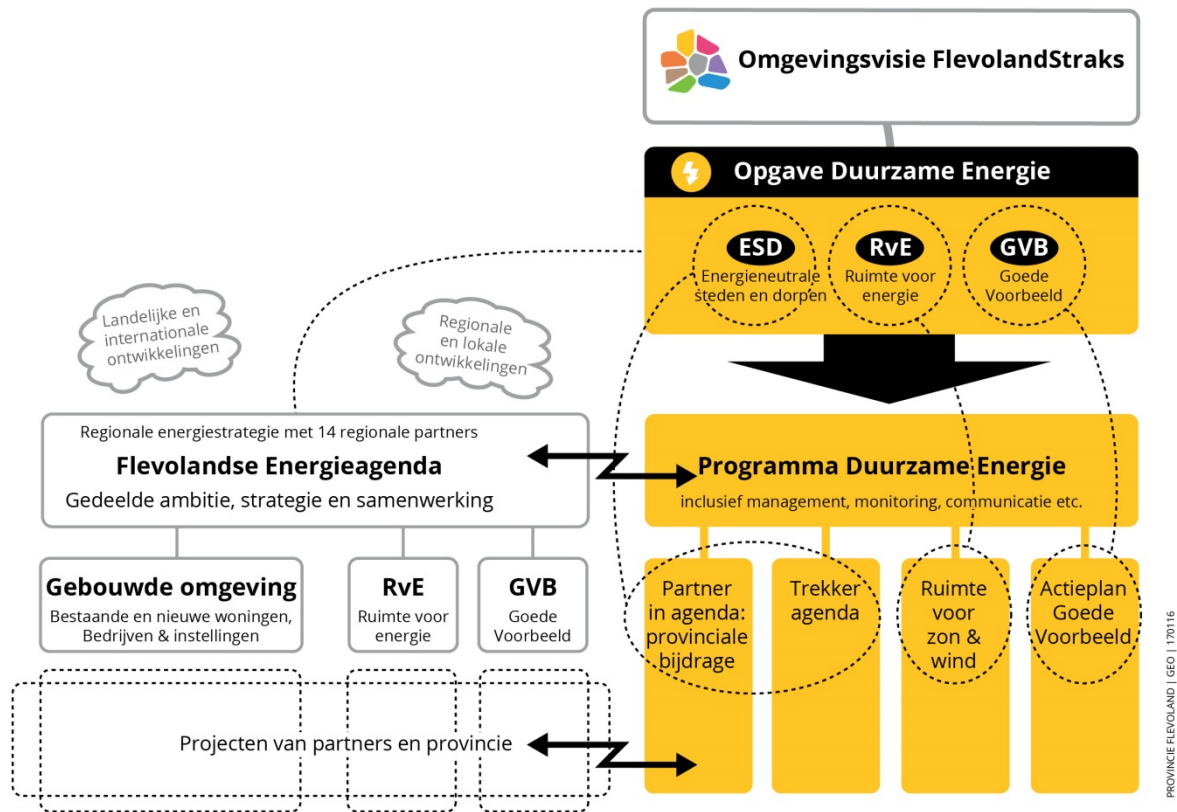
Omgevingsvisie FlevolandStraks

Opgave Duurzame Energie

ESD
Energieneutrale steden en dorpen

RvE
Ruimte voor energie

GVB
Goede Voorbeeld

Landelijke en internationale ontwikkelingen

Regionale en lokale ontwikkelingen

Regionale energiestrategie met 14 regionale partners
Flevolandse Energieagenda
Gedeelde ambitie, strategie en samenwerking

Programma Duurzame Energie
inclusief management, monitoring, communicatie etc.

Gebouwde omgeving
Bestaande en nieuwe woningen, Bedrijven & instellingen

RvE
Ruimte voor energie

GVB
Goede Voorbeeld

Partner in agenda: provinciale bijdrage

Trekker agenda

Ruimte voor zon & wind

Actieplan Goede Voorbeeld

Projecten van partners en provincie

PROVINCIE FLEVOLAND | GEO | 170116